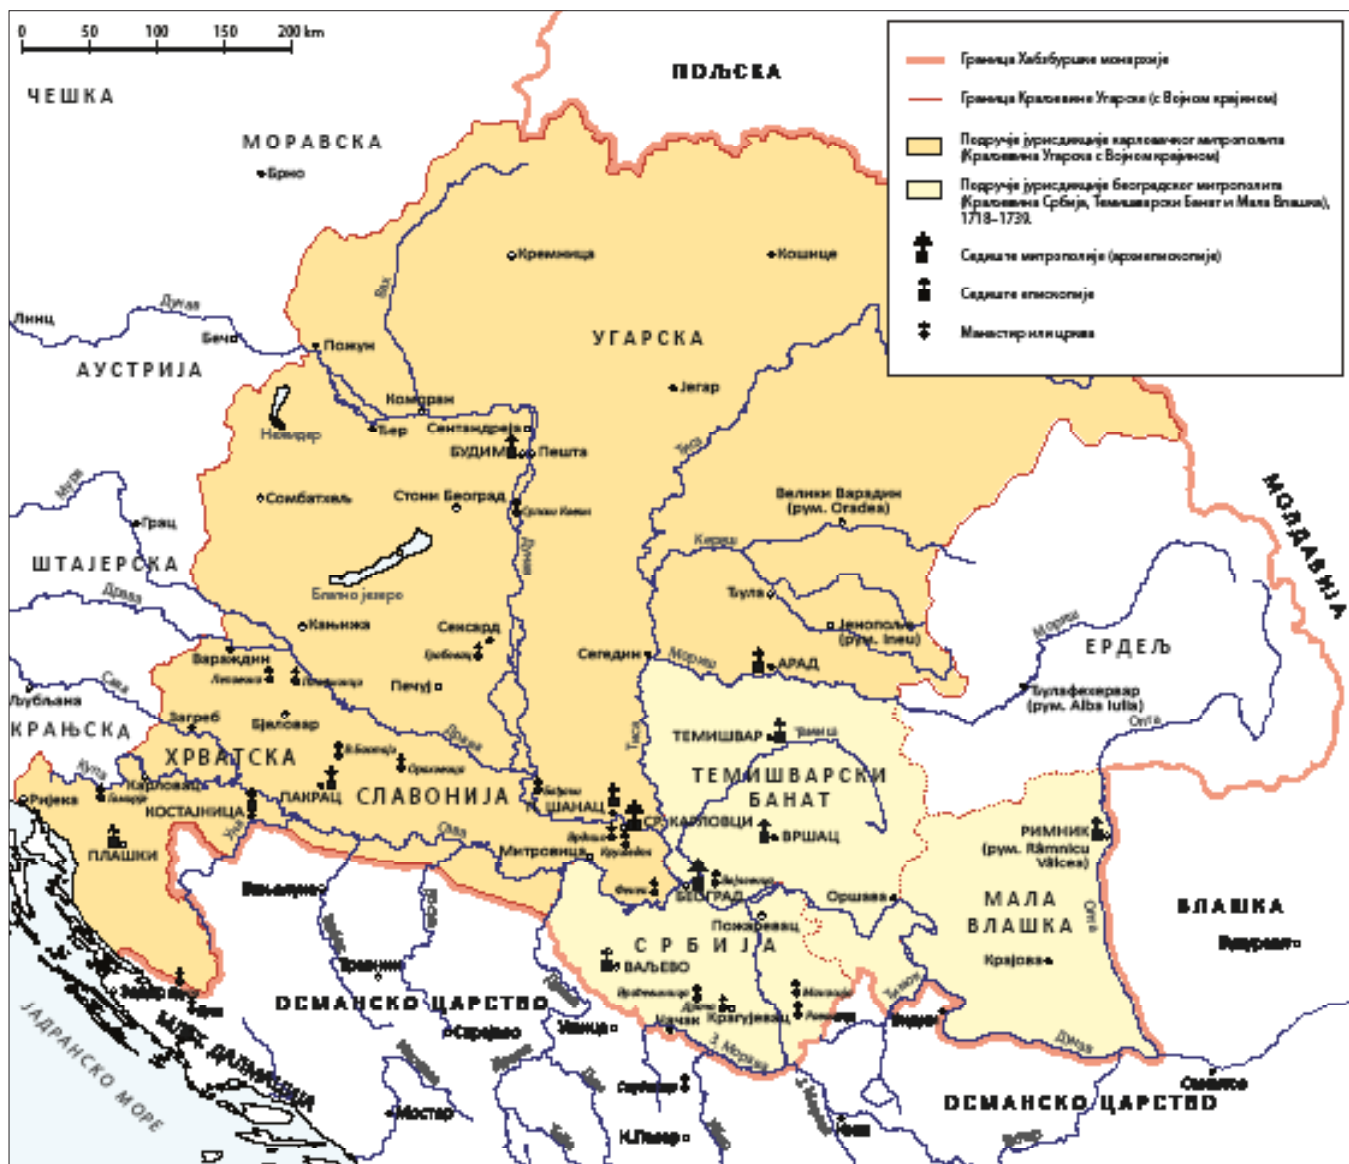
0 50 100 150 200 km

Граница Хабзбуршке монархије
Граница Краљевине Угарске (с Војном крајином)
Подручје јурисдикције карловачког митрополита (Краљевина Угарска с Војном крајином)
Подручје јурисдикције београдског митрополита (Краљевина Србија, Темишварски Банат и Мала Влашка), 1718–1739.
Седиште митрополије (архиепископије)
Седиште епископије
Манастир или црква

ЧЕШКА
МОРАВСКА
Брно
ПОЉСКА
Кремница
Кошице
Линц
Дунав
Беч
Вах
Пожун
УГАРСКА
АУСТРИЈА
Јегар
Комаран
Ђер
Нежидер
Сентандреја
БУДИМ
Пешта
Тиса
Сомбатхељ
Стони Београд
Српски Ковин
Велики Варадин (рум. Oradea)
МОЛДАВИЈА
Мура
Грац
Дунав
Кереш
ШТАЈЕРСКА
Драва
Блатно језеро
Ђула
Јенопоље (рум. Ineu)
Кањижа
Сексард
Сегедин
Мориш
ЕРДЕЉ
Вараждин
Арад
Љубљана
Сава
Печуј
Ђулафехервар (рум. Alba Iulia)
Загреб
Бјеловар
Олт
КРАЊСКА
ХРВАТСКА
Драва
ТЕМИШВАР
Тимиш
Купа
Карловац
ПАКРАЦ
СЛАВОНИЈА
ТЕМИШВАРСКИ БАНАТ
Ријека
КОСТАЈНИЦА
ШАНАЦ
СРЕМСКИ КАРЛОВЦИ
Уна
Сава
ВРШАЦ
РИМНИК (рум. Râmnicu Vâlcea)
ПЛАШКИ
Митровица
БЕОГРАД
Оршава
МАЛА ВЛАШКА
Пожаревац
ВЛАШКА
СРБИЈА
Олт
ВАЉЕВО
Крајова
Букурешт
Дрина
ОСМАНСКО ЦАРСТВО
Сарајево
Ужице
Чачак
Крагујевац
Тимок
Видин
Дунав
Ј. Морава
Силистра
ЈАДРАНСКО МОРЕ
ДАЛМАЦИЈА
Мостар
Н.Пазар
ОСМАНСКО ЦАРСТВО